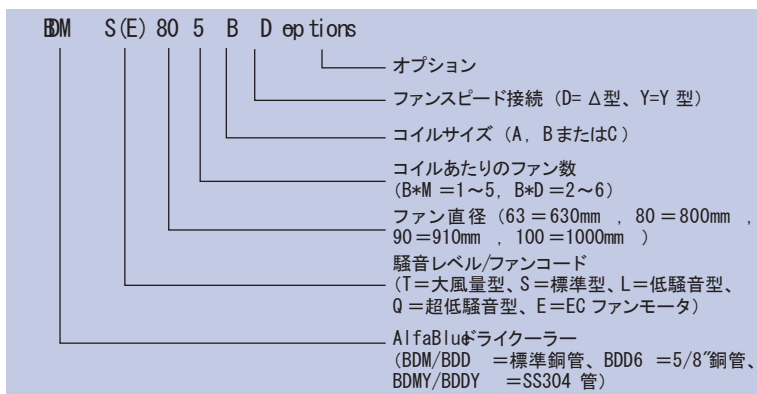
BDM S(E) 80 5 B D options

オプション

ファンスピード接続（D= Δ型、Y=Y 型）

コイルサイズ（A, BまたはC）

コイルあたりのファン数
(B*M =1～5, B*D =2～6)

ファン直径（63 =630mm , 80 =800mm , 90 =910mm , 100 =1000mm ）

騒音レベル/ファンコード
(T=大風量型、S=標準型、L=低騒音型、Q=超低騒音型、E=EC ファンモータ)

AlfaBlueドライクーラー
(BDM/BDD =標準銅管、BDD6 =5/8″銅管、BDMY/BDDY =SS304 管)